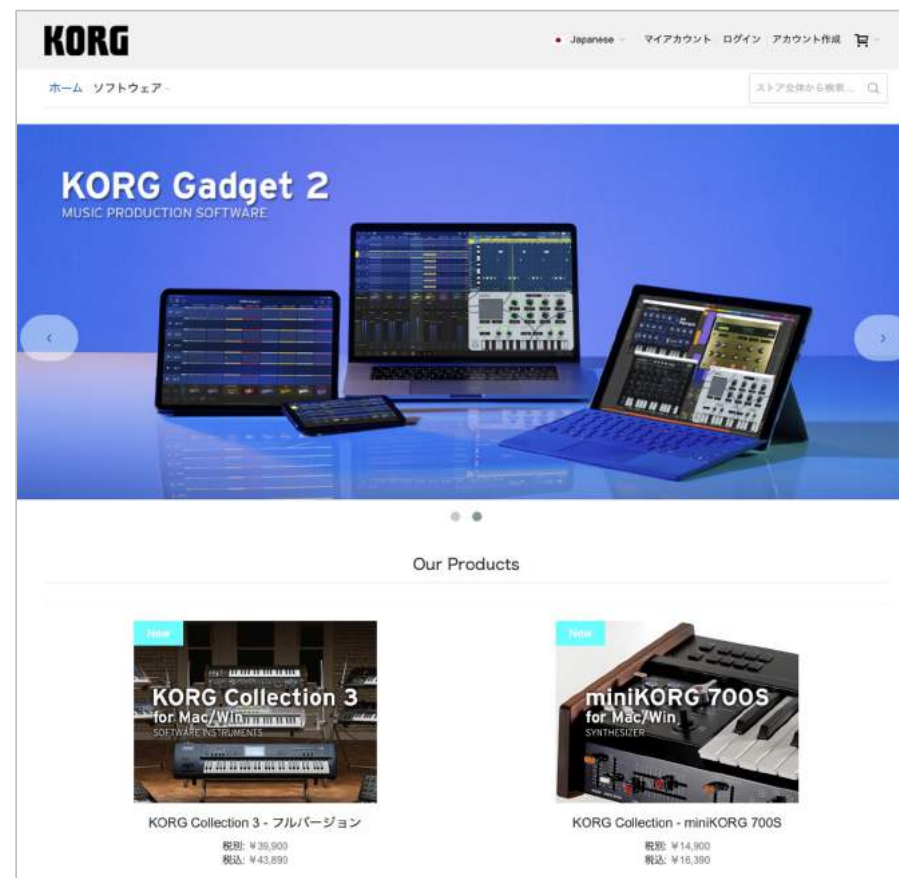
KORG

Japanese マイアカウント ログイン アカウント作成

ホーム ソフトウェア

ストア全体から検索...

KORG Gadget 2
MUSIC PRODUCTION SOFTWARE

‹

›

Our Products

New

KORG Collection 3
for Mac/Win
SOFTWARE INSTRUMENTS

KORG Collection 3 - フルバージョン

税別: ¥39,900
税込: ¥43,890

New

miniKORG 700S
for Mac/Win
SYNTHESIZER

KORG Collection - miniKORG 700S

税別: ¥14,900
税込: ¥16,390